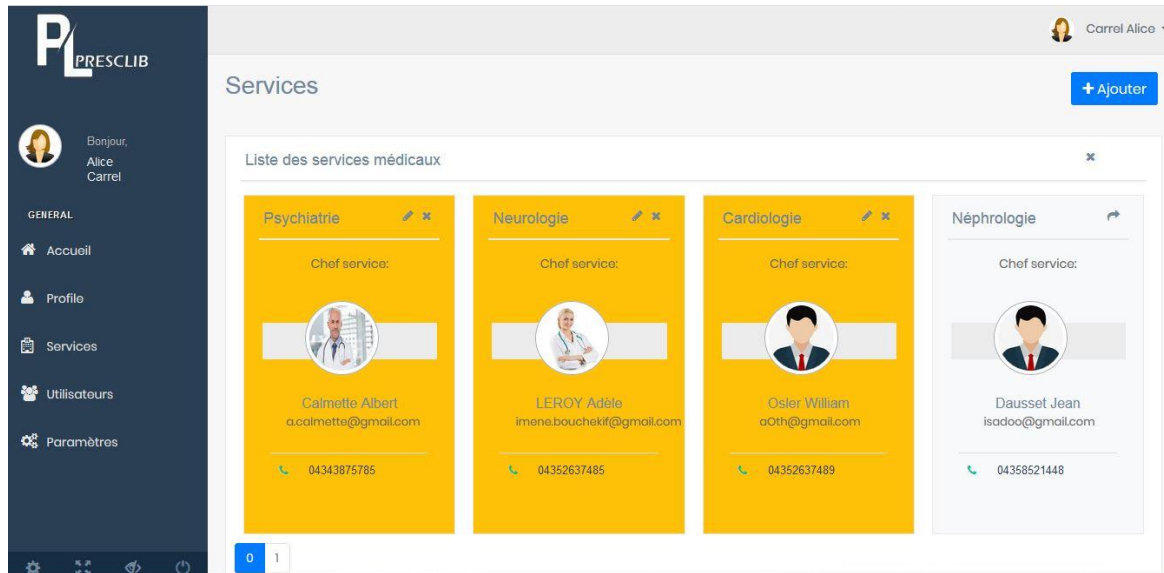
PL PRESCLIB

Bonjour,
Alice
Carrel

GENERAL

Accueil

Profile

Services

Utilisateurs

Paramètres

Carrel Alice

Services

+ Ajouter

Liste des services médicaux

Psychiatrie

Chef service:

Calmette Albert
a.calmette@gmail.com

04343875785

Neurologie

Chef service:

LEROY Adèle
imene.bouchekif@gmail.com

04352637485

Cardiologie

Chef service:

Osler William
aOth@gmail.com

04352637489

Néphrologie

Chef service:

Dausset Jean
isadoo@gmail.com

04358521448

0 1